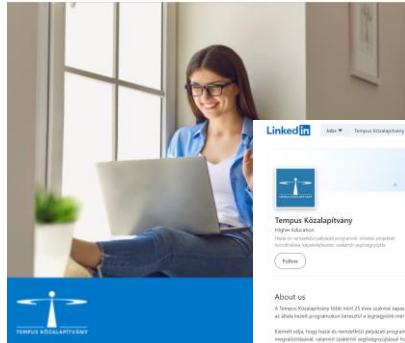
TEMPUS KÖZALAPÍTVÁNY

LinkedIn Jobs Tempus Közalapítvány

TEMPUS KÖZALAPÍTVÁNY

Tempus Közalapítvány
Higher Education
Hazai és nemzetközi pályázati programok, oktatási projektek koordinálása, kapacitásépítés, szakértői segítségnyújtás

Follow

About us

A Tempus Közalapítvány több mint 25 éves szakmai tapasz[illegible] az oktatás területén programokon keresztül a legnagyobb mér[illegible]

Kiemelt célja, hogy hazai és nemzetközi pályázati program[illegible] megvalósításával, valamint szakértői segítségnyújtással hoz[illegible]